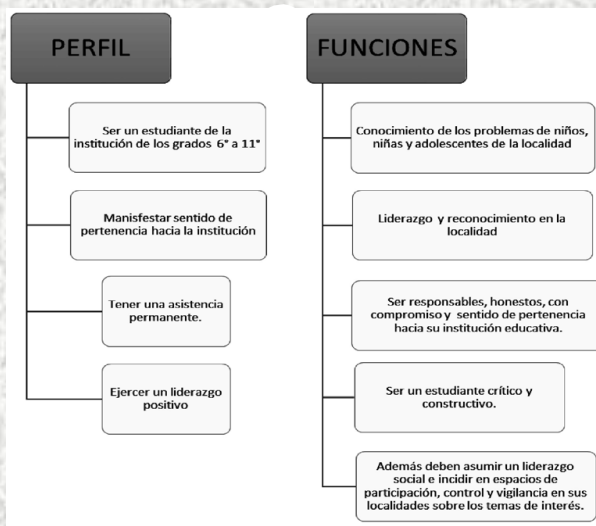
PERFIL

Ser un estudiante de la institución de los grados 6° a 11°

Manisfestar sentido de pertenencia hacia la institución

Tener una asistencia permanente.

Ejercer un liderazgo positivo

FUNCIONES

Conocimiento de los problemas de niños, niñas y adolescentes de la localidad

Liderazgo y reconocimiento en la localidad

Ser responsables, honestos, con compromiso y sentido de pertenencia hacia su institución educativa.

Ser un estudiante crítico y constructivo.

Además deben asumir un liderazgo social e incidir en espacios de participación, control y vigilancia en sus localidades sobre los temas de interés.